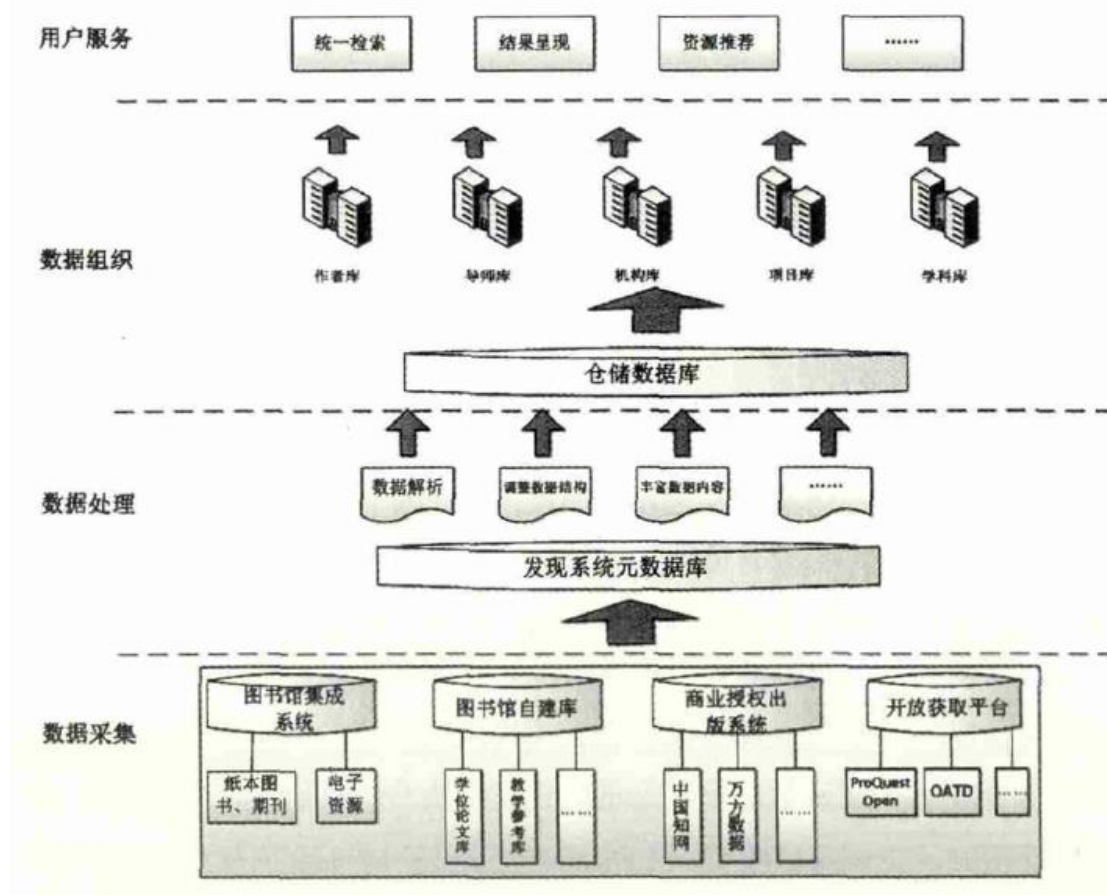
用户服务

统一检索

结果呈现

资源推荐

……

数据组织

作者库

导师库

机构库

项目库

学科库

仓储数据库

数据处理

数据解析

调整数据结构

丰富数据内容

……

发现系统元数据库

数据采集

图书馆集成系统

纸本图书、期刊

电子资源

图书馆自建库

学位论文库

教学参考库

……

商业授权出版系统

中国知网

万方数据

……

开放获取平台

ProQuest Open

OATD

……